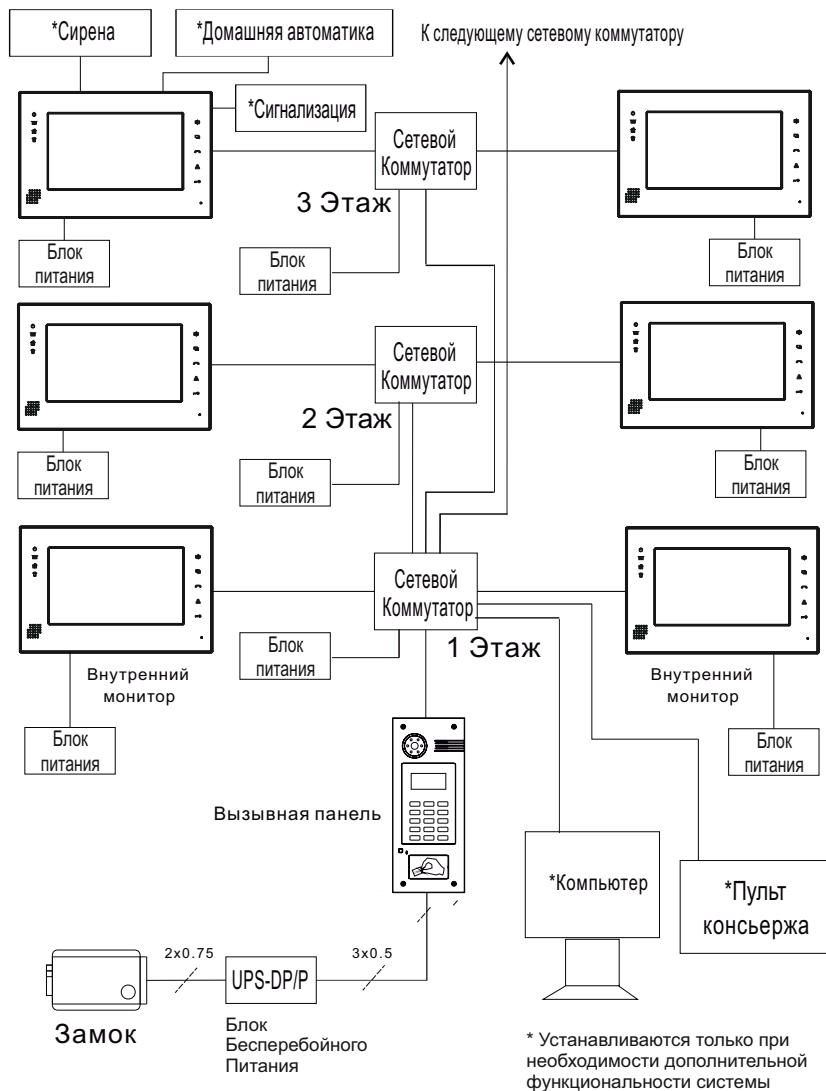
*Сирена

*Домашняя автоматика

К следующему сетевому коммутатору

*Сигнализация

Сетевой Коммутатор

3 Этаж

Блок питания

Блок питания

Блок питания

Сетевой Коммутатор

2 Этаж

Блок питания

Блок питания

Блок питания

Сетевой Коммутатор

Блок питания

1 Этаж

Внутренний монитор

Внутренний монитор

Блок питания

Блок питания

Вызывная панель

*Компьютер

*Пульт консьержа

2x0.75

UPS-DP/P

3x0.5

Замок

Блок Бесперебойного Питания

* Устанавливаются только при необходимости дополнительной функциональности системы